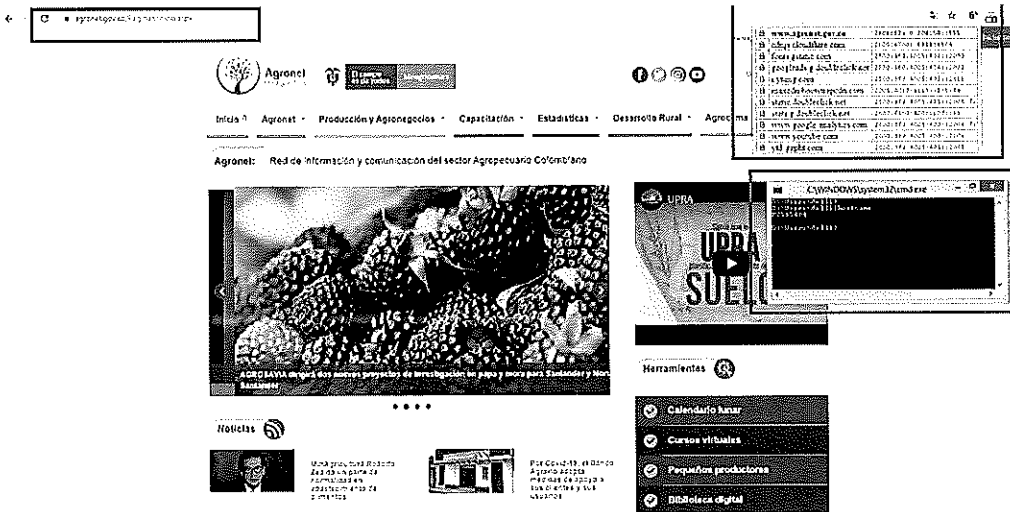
agronet.gov.co/Paginas/inicio.aspx

Agronet

Inicio  Agronet  Producción y Agronegocios  Capacitación  Estadísticas  Desarrollo Rural  Agroclima

Agronet: Red de información y comunicación del sector Agropecuario Colombiano

| | |
|---|---|
| www.agronet.gov.co | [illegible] |
| ajax.cloudflare.com | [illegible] |
| fonts.gstatic.com | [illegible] |
| googleads.g.doubleclick.net | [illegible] |
| ytimg.com | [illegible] |
| static.doubleclick.net | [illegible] |
| stats.g.doubleclick.net | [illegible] |
| www.google-analytics.com | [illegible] |
| www.youtube.com | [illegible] |
| yt3.ggpht.com | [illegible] |

C:\WINDOWS\system32\cmd.exe

UPRA

UPRA SUELO

AGROSAVIA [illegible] dos nuevos proyectos de investigación en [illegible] y mora para Santander y Norte de Santander

Herramientas

Calendario lunar

Cursos virtuales

Pequeños productores

Biblioteca digital

Noticias

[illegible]

Por Covid-19, el Banco Agrario adopta medidas de apoyo a sus clientes y sus usuarios